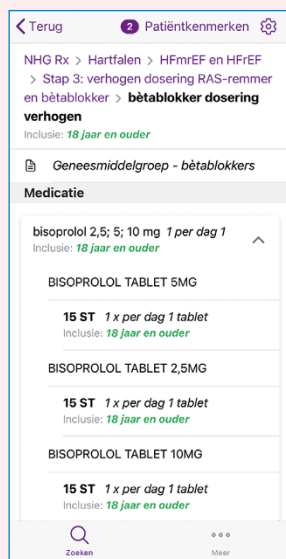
Terug

2 Patiëntkenmerken

NHG Rx > Hartfalen > HFmrEF en HFrEF > Stap 3: verhogen dosering RAS-remmer en bètablokker > bètablokker dosering verhogen

Inclusie: 18 jaar en ouder

Geneesmiddelgroep - bètablokkers

Medicatie

bisoprolol 2,5; 5; 10 mg 1 per dag 1
Inclusie: 18 jaar en ouder

BISOPROLOL TABLET 5MG

15 ST 1 x per dag 1 tablet
Inclusie: 18 jaar en ouder

BISOPROLOL TABLET 2,5MG

15 ST 1 x per dag 1 tablet
Inclusie: 18 jaar en ouder

BISOPROLOL TABLET 10MG

15 ST 1 x per dag 1 tablet
Inclusie: 18 jaar en ouder

Zoeken

Meer